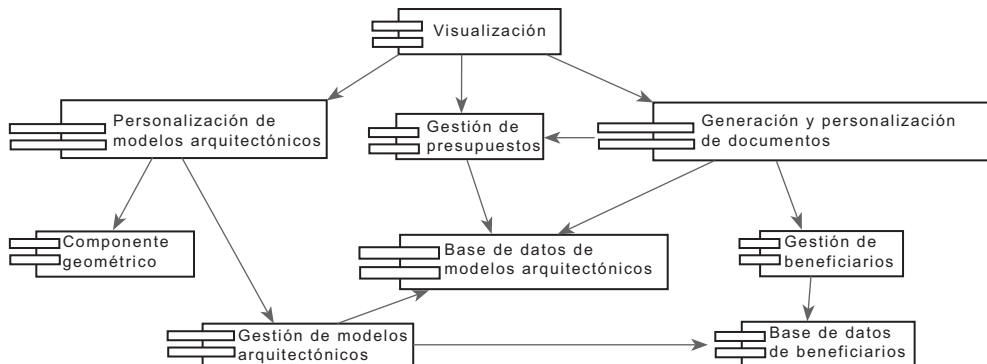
Visualización

Personalización de modelos arquitectónicos

Gestión de presupuestos

Generación y personalización de documentos

Componente geométrico

Base de datos de modelos arquitectónicos

Gestión de beneficiarios

Gestión de modelos arquitectónicos

Base de datos de beneficiarios